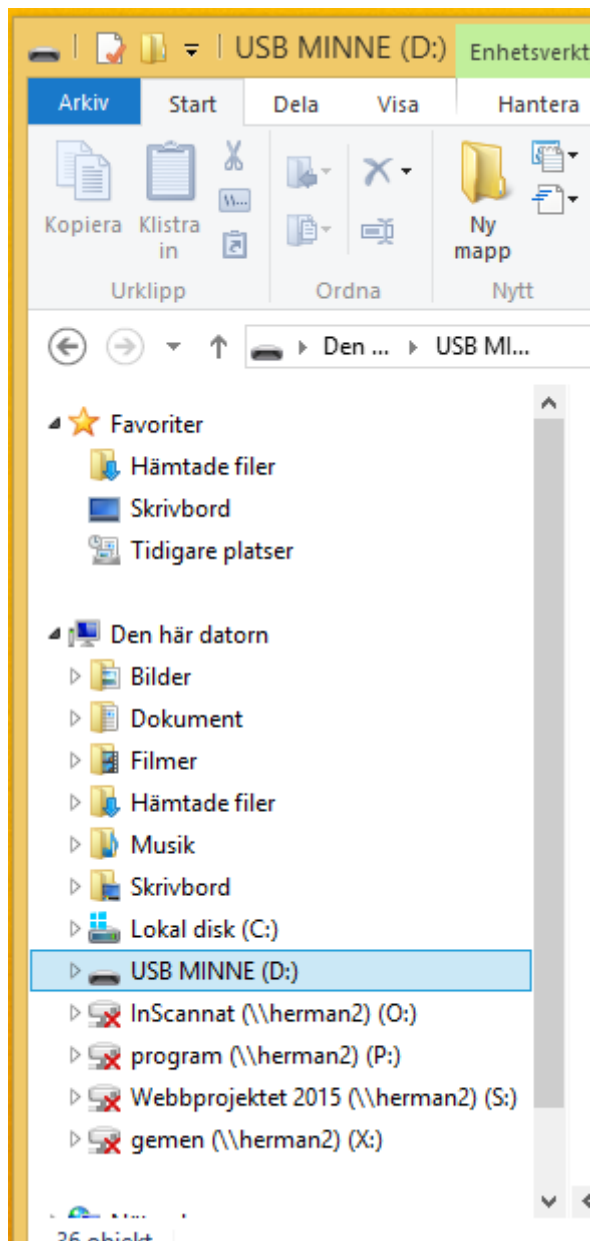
USB MINNE (D:)
Enhetsverkt

Arkiv
Start
Dela
Visa
Hantera

Kopiera
Klistra in
Urklipp
Ordna
Ny mapp
Nytt

Den ... ▸ USB MI...

Favoriter
Hämtade filer
Skrivbord
Tidigare platser

Den här datorn
Bilder
Dokument
Filmer
Hämtade filer
Musik
Skrivbord
Lokal disk (C:)
USB MINNE (D:)
InScannat (\\herman2) (O:)
program (\\herman2) (P:)
Webbprojektet 2015 (\\herman2) (S:)
gemen (\\herman2) (X:)
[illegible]
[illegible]